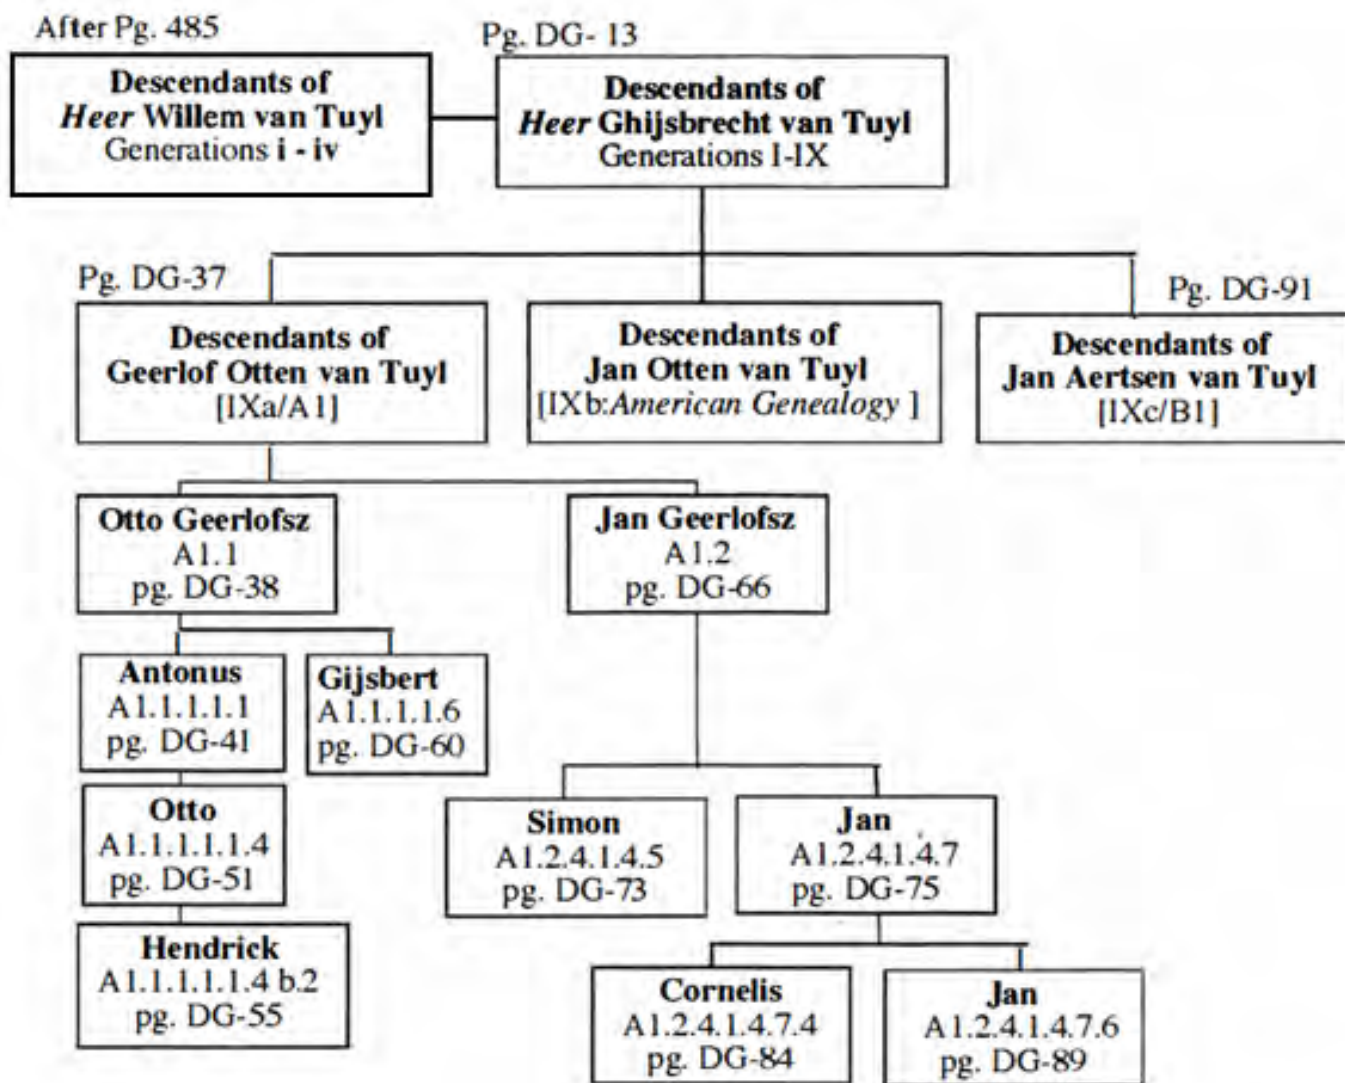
After Pg. 485

Descendants of
*Heer* Willem van Tuyl
Generations i - iv

Pg. DG- 13

Descendants of
*Heer* Ghijsbrecht van Tuyl
Generations I-IX

Pg. DG-37

Descendants of
Geerlof Otten van Tuyl
[IXa/A1]

Descendants of
Jan Otten van Tuyl
[IXb:*American Genealogy* ]

Pg. DG-91

Descendants of
Jan Aertsen van Tuyl
[IXc/B1]

Otto Geerlofsz
A1.1
pg. DG-38

Jan Geerlofsz
A1.2
pg. DG-66

Antonus
A1.1.1.1.1
pg. DG-41

Gijsbert
A1.1.1.1.6
pg. DG-60

Otto
A1.1.1.1.1.4
pg. DG-51

Hendrick
A1.1.1.1.1.4 b.2
pg. DG-55

Simon
A1.2.4.1.4.5
pg. DG-73

Jan
A1.2.4.1.4.7
pg. DG-75

Cornelis
A1.2.4.1.4.7.4
pg. DG-84

Jan
A1.2.4.1.4.7.6
pg. DG-89